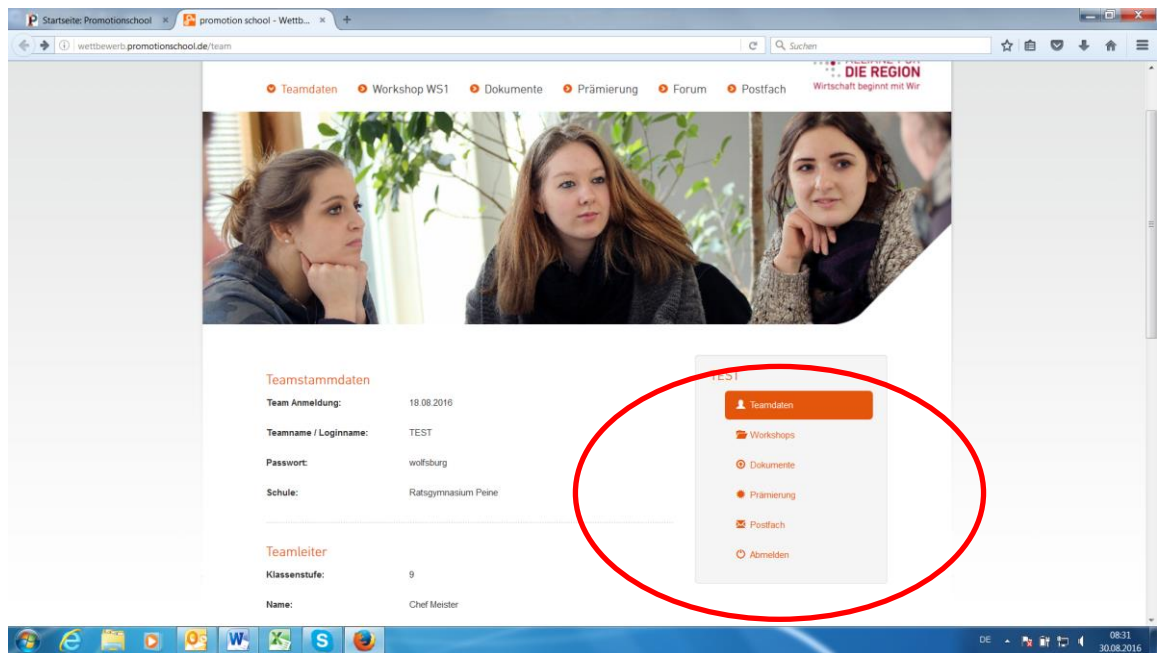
Startseite: Promotionschool ×
promotion school - Wettb... ×
+

wettbewerb.promotionschool.de/team
Suchen

DIE REGION
Wirtschaft beginnt mit Wir

Teamdaten Workshop WS1 Dokumente Prämierung Forum Postfach

Teamstammdaten

| | |
|---|---|
| Team Anmeldung: | 18.08.2016 |
| Teamname / Loginname: | TEST |
| Passwort: | wolfsburg |
| Schule: | Ratsgymnasium Peine |

Teamleiter

| | |
|---|---|
| Klassenstufe: | 9 |
| Name: | Chef Meister |

TEST
Teamdaten
Workshops
Dokumente
Prämierung
Postfach
Abmelden

DE
08:31
30.08.2016